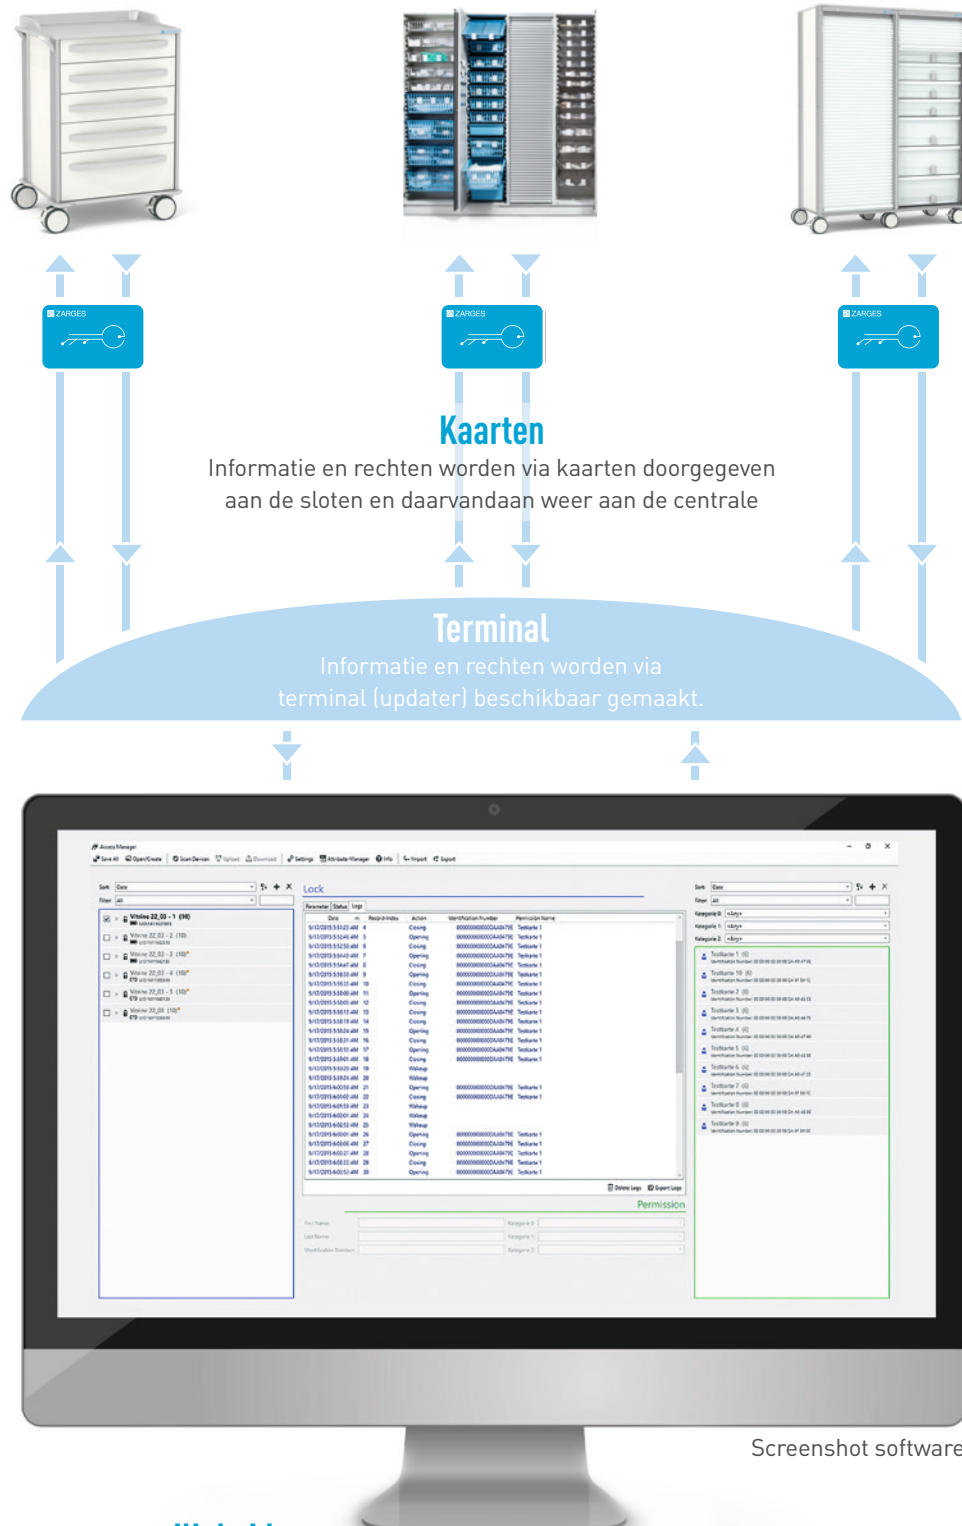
ZARGES

ZARGES

ZARGES

Kaarten

Informatie en rechten worden via kaarten doorgegeven aan de sloten en daarvandaan weer aan de centrale

Terminal

Informatie en rechten worden via terminal (updater) beschikbaar gemaakt.

Access Manager

Save All Open/Create Scan Devices Upload Download Settings Attribute Manager Info Import Export

Sort Date

Filter All

Vitrine 22_03 - 1 (10)

Vitrine 22_03 - 2 (10)

Vitrine 22_03 - 3 (10)

Vitrine 22_03 - 4 (10)

Vitrine 22_03 - 5 (10)

Vitrine 22_03 (10)

Lock

Parameter Status Logs

| Date | Record index | Action | Identification Number | Permission Name |
|---|---|---|---|---|
| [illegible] | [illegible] | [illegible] | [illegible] | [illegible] |

Delete Logs Export Logs

Permission

First Name

Last Name

Identification Number

Kategorie 0

Kategorie 1

Kategorie 2

Sort Date

Filter All

Kategorie 0 <Any>

Kategorie 1 <Any>

Kategorie 2 <Any>

Testkarte 1

Testkarte 10

Testkarte 2

Testkarte 3

Testkarte 4

Testkarte 5

Testkarte 6

Testkarte 7

Testkarte 8

Testkarte 9

Screenshot software